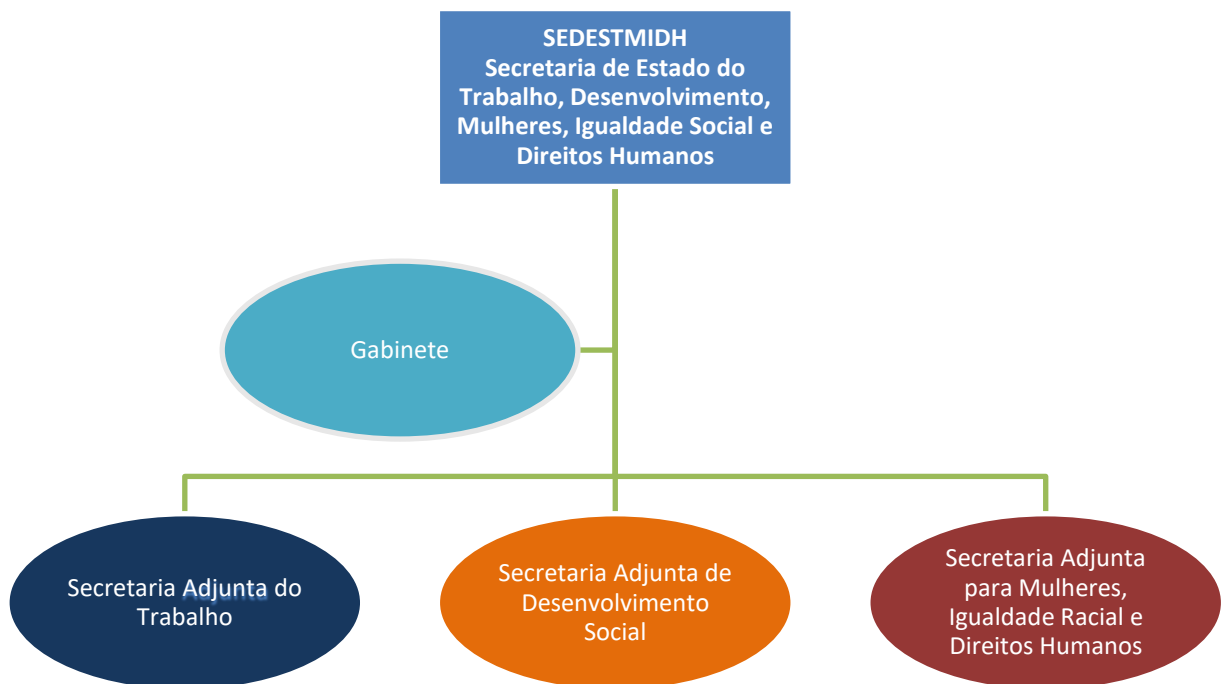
SEDESTMIDH
Secretaria de Estado do Trabalho, Desenvolvimento, Mulheres, Igualdade Social e Direitos Humanos

Gabinete

Secretaria Adjunta do Trabalho

Secretaria Adjunta de Desenvolvimento Social

Secretaria Adjunta para Mulheres, Igualdade Racial e Direitos Humanos